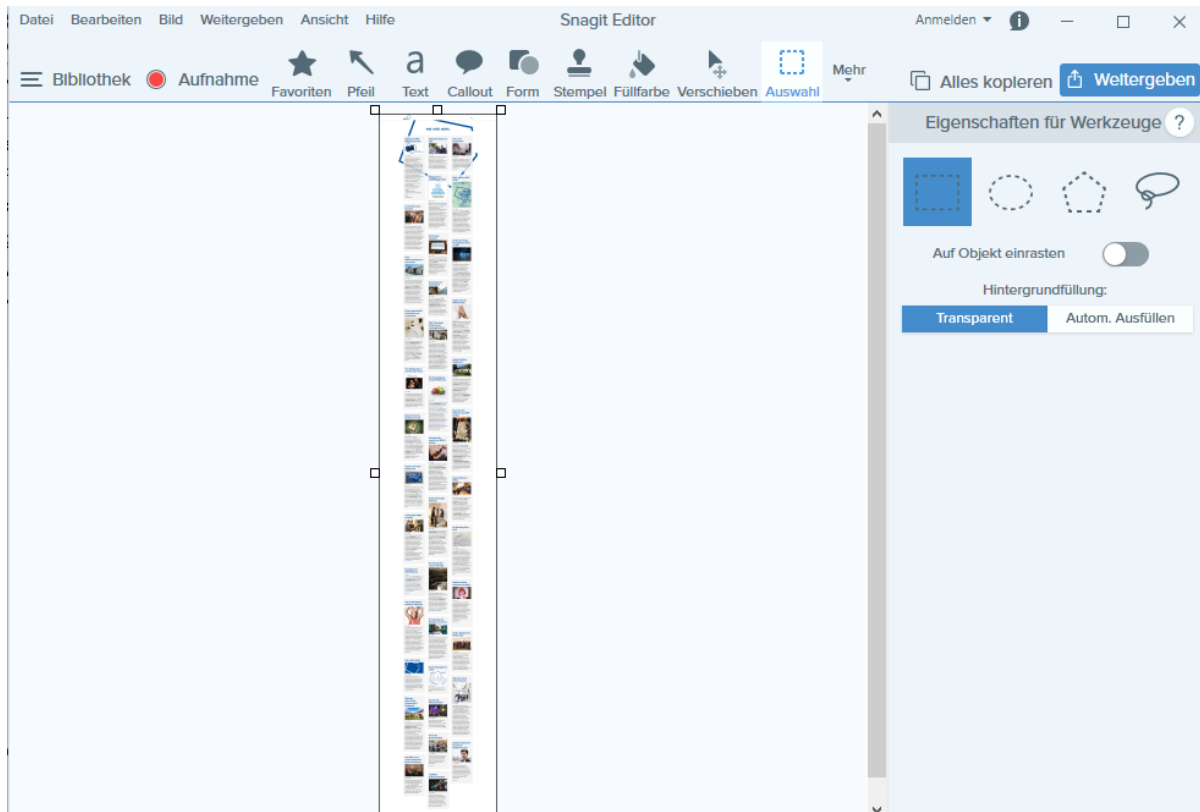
Datei Bearbeiten Bild Weitergeben Ansicht Hilfe

Snagit Editor

Anmelden

Bibliothek Aufnahme

Favoriten Pfeil Text Callout Form Stempel Füllfarbe Verschieben Auswahl Mehr

Alles kopieren Weitergeben

Eigenschaften für Werkzeuge ?

Auf Objekt einrasten

Hintergrundfüllung:

Transparent Autom. Ausfüllen